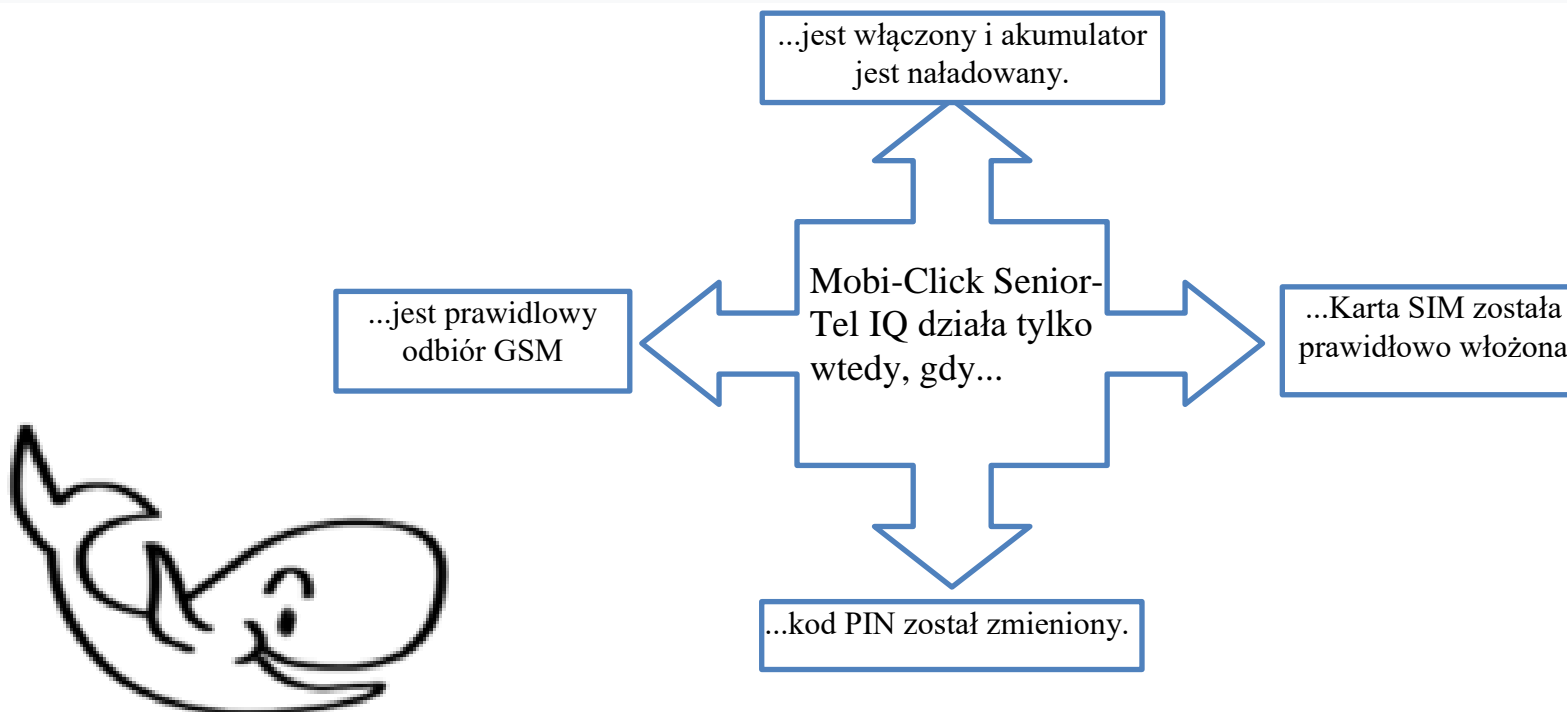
...jest włączony i akumulator jest naładowany.

...jest prawidlowy odbiór GSM

Mobi-Click Senior-Tel IQ działa tylko wtedy, gdy...

...Karta SIM została prawidłowo włożona

...kod PIN został zmieniony.